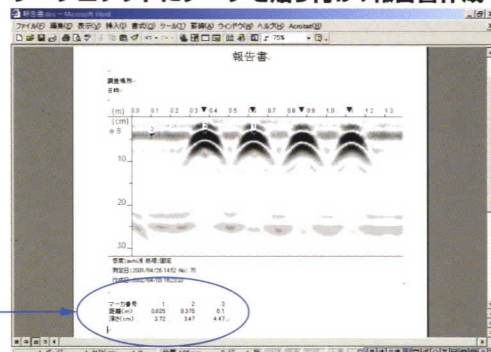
報告書.doc - Microsoft Word
ファイル(F) 編集(E) 表示(V) 挿入(I) 書式(O) ツール(T) 罫線(A) ウィンドウ(W) ヘルプ(H) Acrobat(B)
75%

報告書

調査場所：
日時：

(m) 0.0 0.1 0.2 0.3 0.4 0.5 0.6 0.7 0.8 0.9 1.0 1.1 1.2 1.3
(cm)
e 8
10
20
30

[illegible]
測定日：2005/04/26 14:52 No. 75
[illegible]

| マーカ番号 | 1 | 2 | 3 |
|---|---|---|---|
| 距離(m) | 0.625 | 0.375 | 0.1 |
| 深さ(cm) | 3.72 | 3.47 | 4.47 |